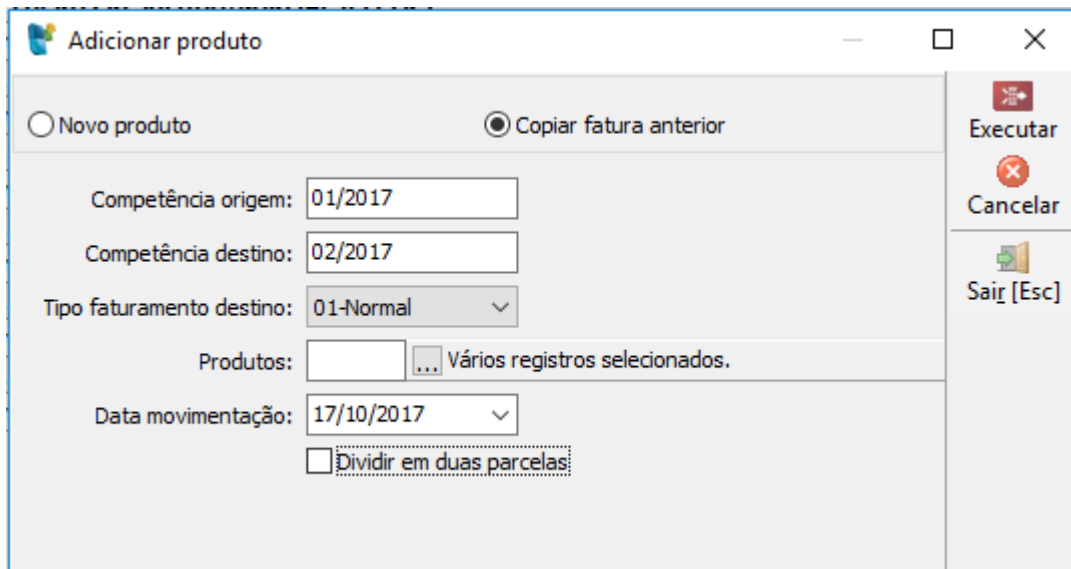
Adicionar produto

Novo produto

Copiar fatura anterior

Executar

Cancelar

Sair [Esc]

Competência origem: 01/2017

Competência destino: 02/2017

Tipo faturamento destino: 01-Normal

Produtos: ... Vários registros selecionados.

Data movimentação: 17/10/2017

Dividir em duas parcelas